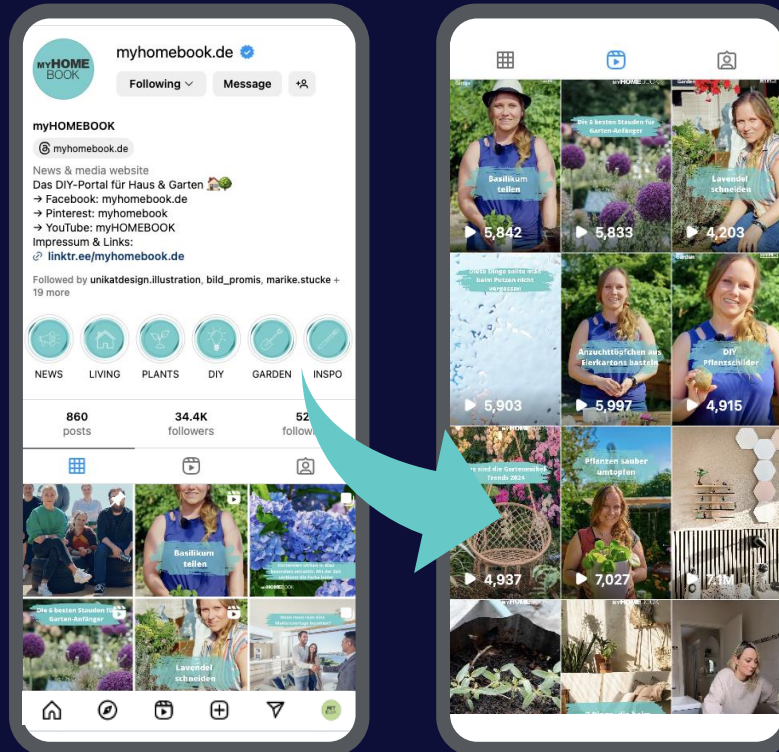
myHOME BOOK

myhomebook.de

Following

Message

myHOMEBOOK

myhomebook.de

News & media website
Das DIY-Portal für Haus & Garten
→ Facebook: myhomebook.de
→ Pinterest: myhomebook
→ YouTube: myHOMEBOOK
Impressum & Links:
linktr.ee/myhomebook.de

Followed by unikatdesign.illustration, bild_promis, marike.stucke + 19 more

NEWS LIVING PLANTS DIY GARDEN INSPO

860 posts

34.4K followers

52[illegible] follow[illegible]

Basilikum teilen

Die 5 besten Stauden für Garten-Anfänger

Lavendel schneiden

Basilikum teilen
5,842

Die 5 besten Stauden für Garten-Anfänger
5,833

Lavendel schneiden
4,203

Diese Dinge sollte man beim Putzen nicht vergessen
5,903

Anzuchttöpfchen aus Eierkartons basteln
5,997

DIY Pflanzenschilder
4,915

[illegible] sind die Gartenmöbel-Trends 2024
4,937

Pflanzen sauber umtopfen
7,027

7.1M